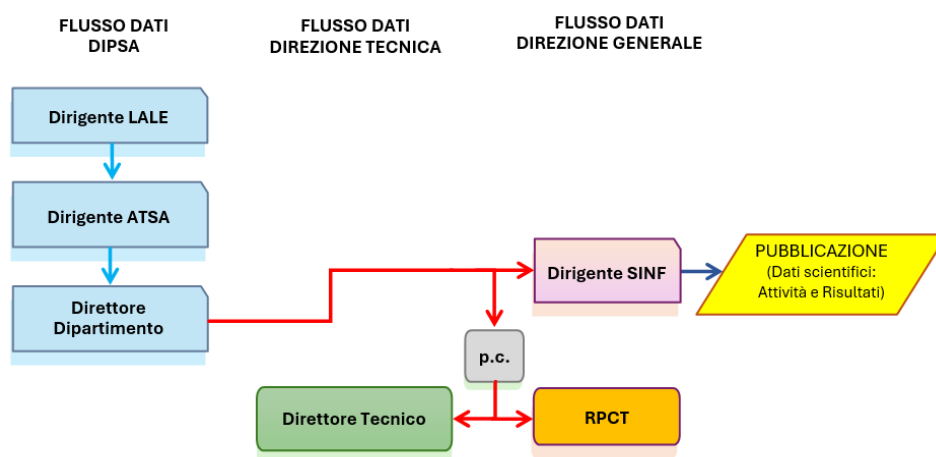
FLUSSO DATI DIPSA

FLUSSO DATI DIREZIONE TECNICA

FLUSSO DATI DIREZIONE GENERALE

Dirigente LALE

Dirigente ATSA

Direttore Dipartimento

Dirigente SINF

PUBBLICAZIONE (Dati scientifici: Attività e Risultati)

p.c.

Direttore Tecnico

RPCT